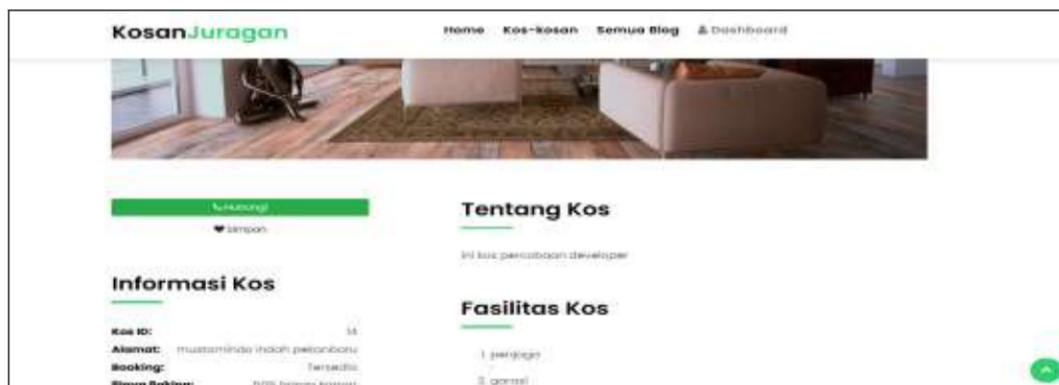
KosanJuragan

Home Kos-kosan Semua Blog Dashboard

Hubungi

Simpan

Informasi Kos

Kos ID: 14

Alamat: mustamindo indah pekanbaru

Booking: Tersedia

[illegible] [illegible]

Tentang Kos

ini kos percobaan developer

Fasilitas Kos

1. penjaga

2. garasi